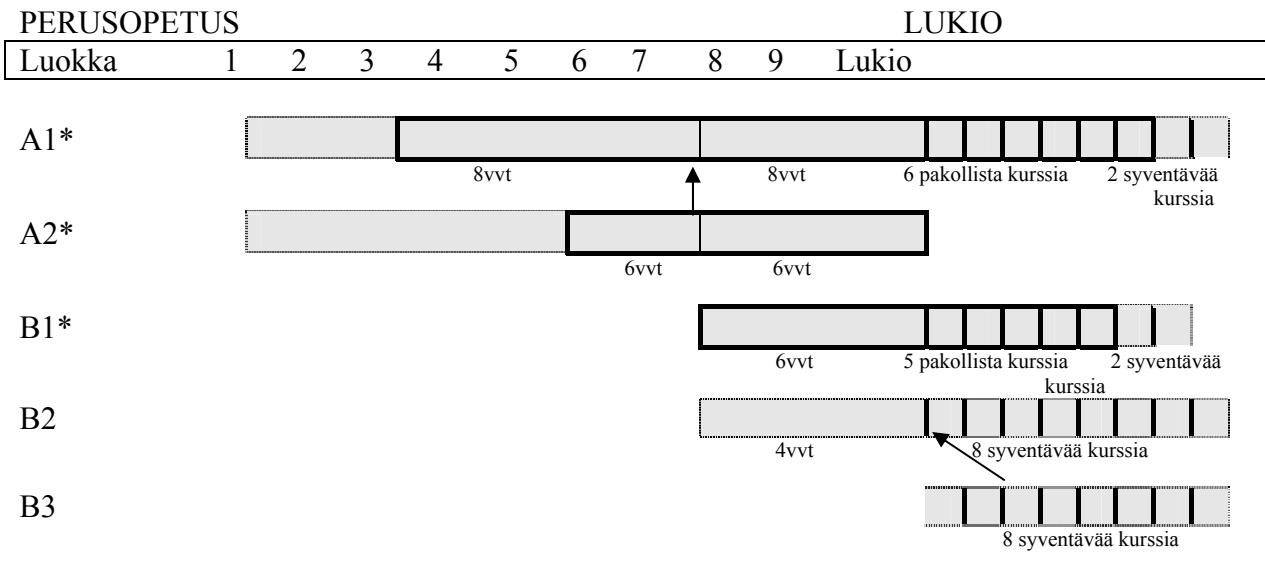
PERUSOPETUS LUKIO

| Luokka | 1 | 2 | 3 | 4 | 5 | 6 | 7 | 8 | 9 | Lukio |
|---|---|---|---|---|---|---|---|---|---|---|

A1*
8vvt 8vvt 6 pakollista kurssia 2 syventävää kurssia

A2*
6vvt 6vvt

B1*
6vvt 5 pakollista kurssia 2 syventävää kurssia

B2
4vvt 8 syventävää kurssia

B3
8 syventävää kurssia